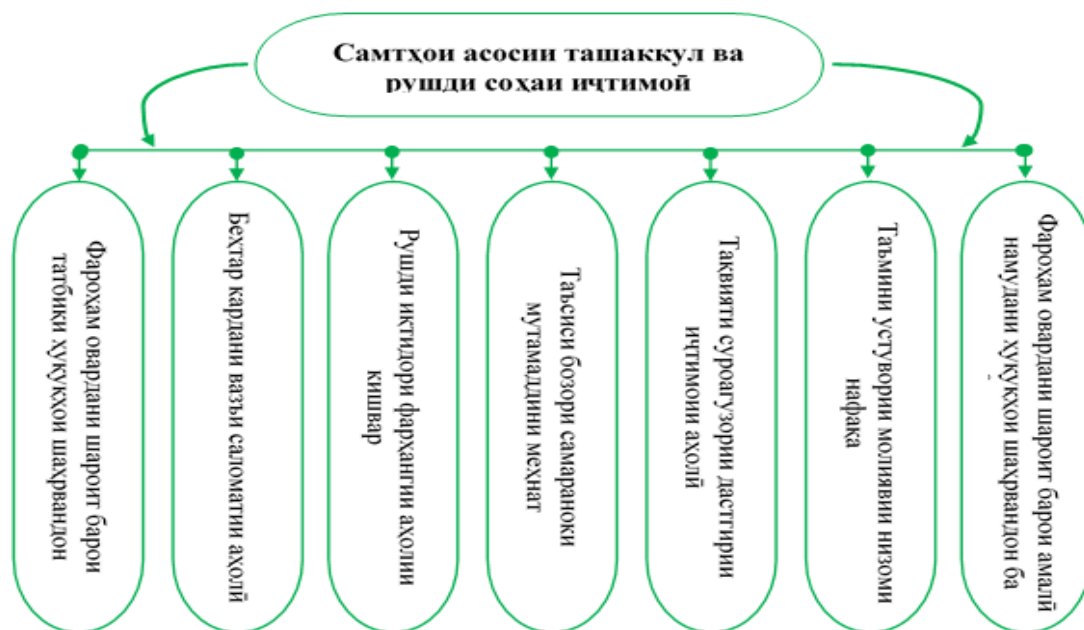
Самтҳои асосии ташаккул ва рушди соҳаи иҷтимоӣ

Фароҳам овардани шароит барои татбиқи ҳуқуқҳои шаҳрвандон

Беҳтар кардани вазъи саломатии аҳолӣ

Рушди иктидори фарҳангии аҳолии кишвар

Таъсиси бозори самараноки мутамаддини меҳнат

Тақвияти суроғгузории дастгирии иҷтимоии аҳолӣ

Таъмини устувории молиявии низоми нафақа

Фароҳам овардани шароит барои амалӣ намудани ҳуқуқҳои шаҳрвандон ба